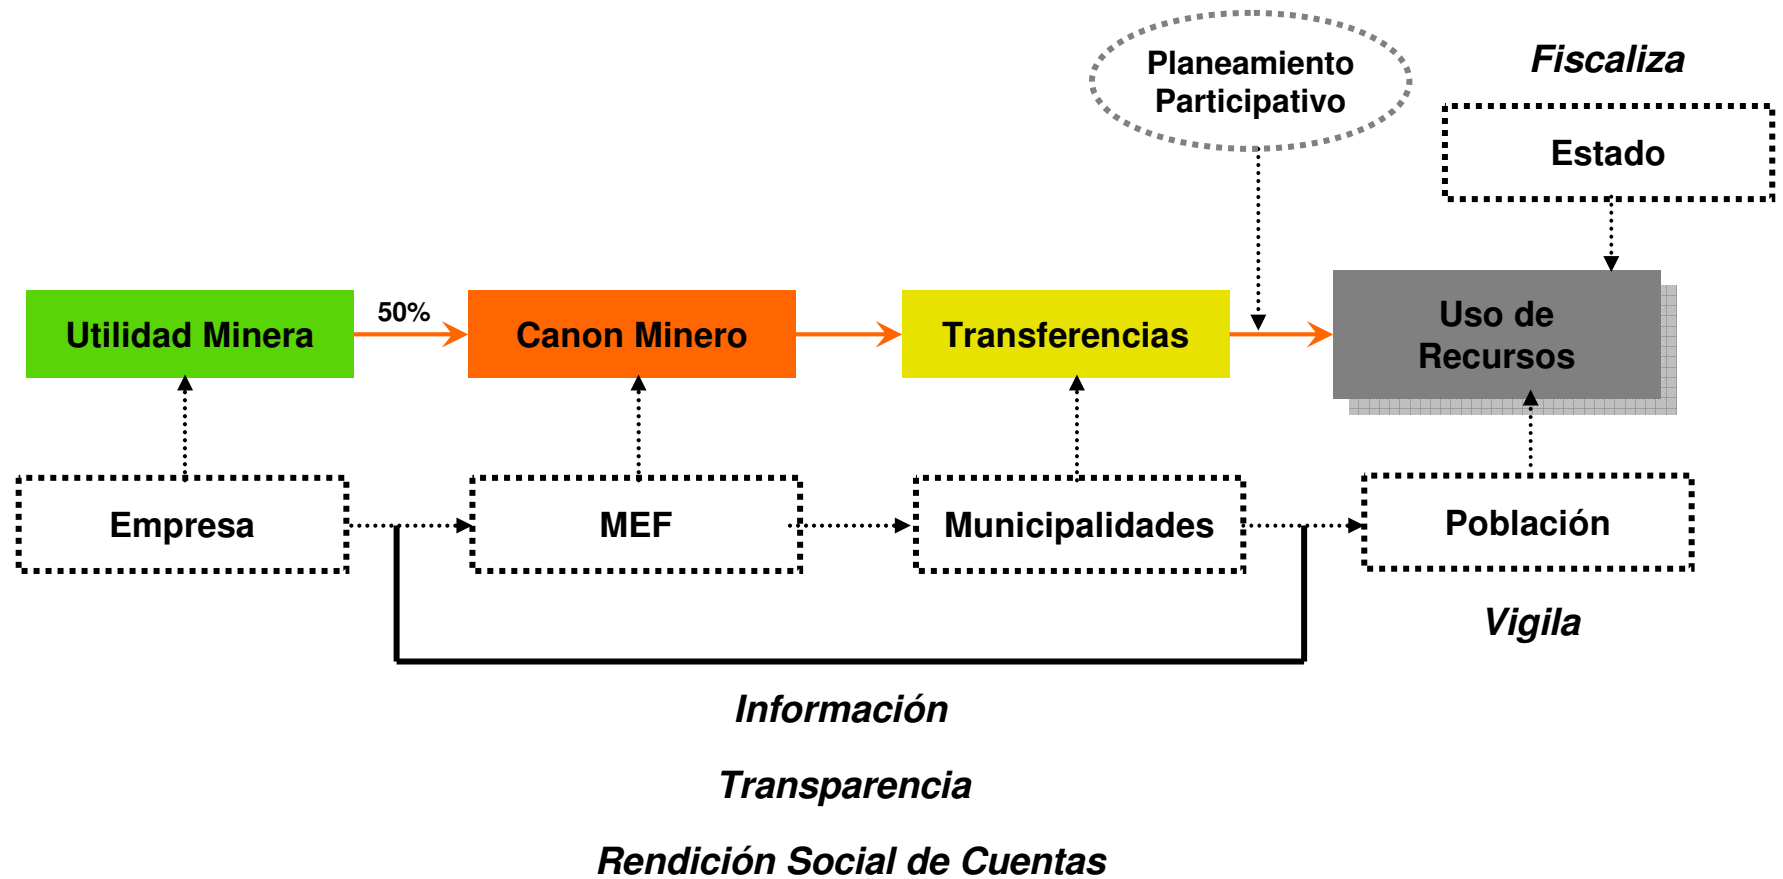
Planeamiento Participativo

Fiscaliza

Estado

Utilidad Minera

50%

Canon Minero

Transferencias

Uso de Recursos

Empresa

MEF

Municipalidades

Población

Vigila

Información

Transparencia

Rendición Social de Cuentas